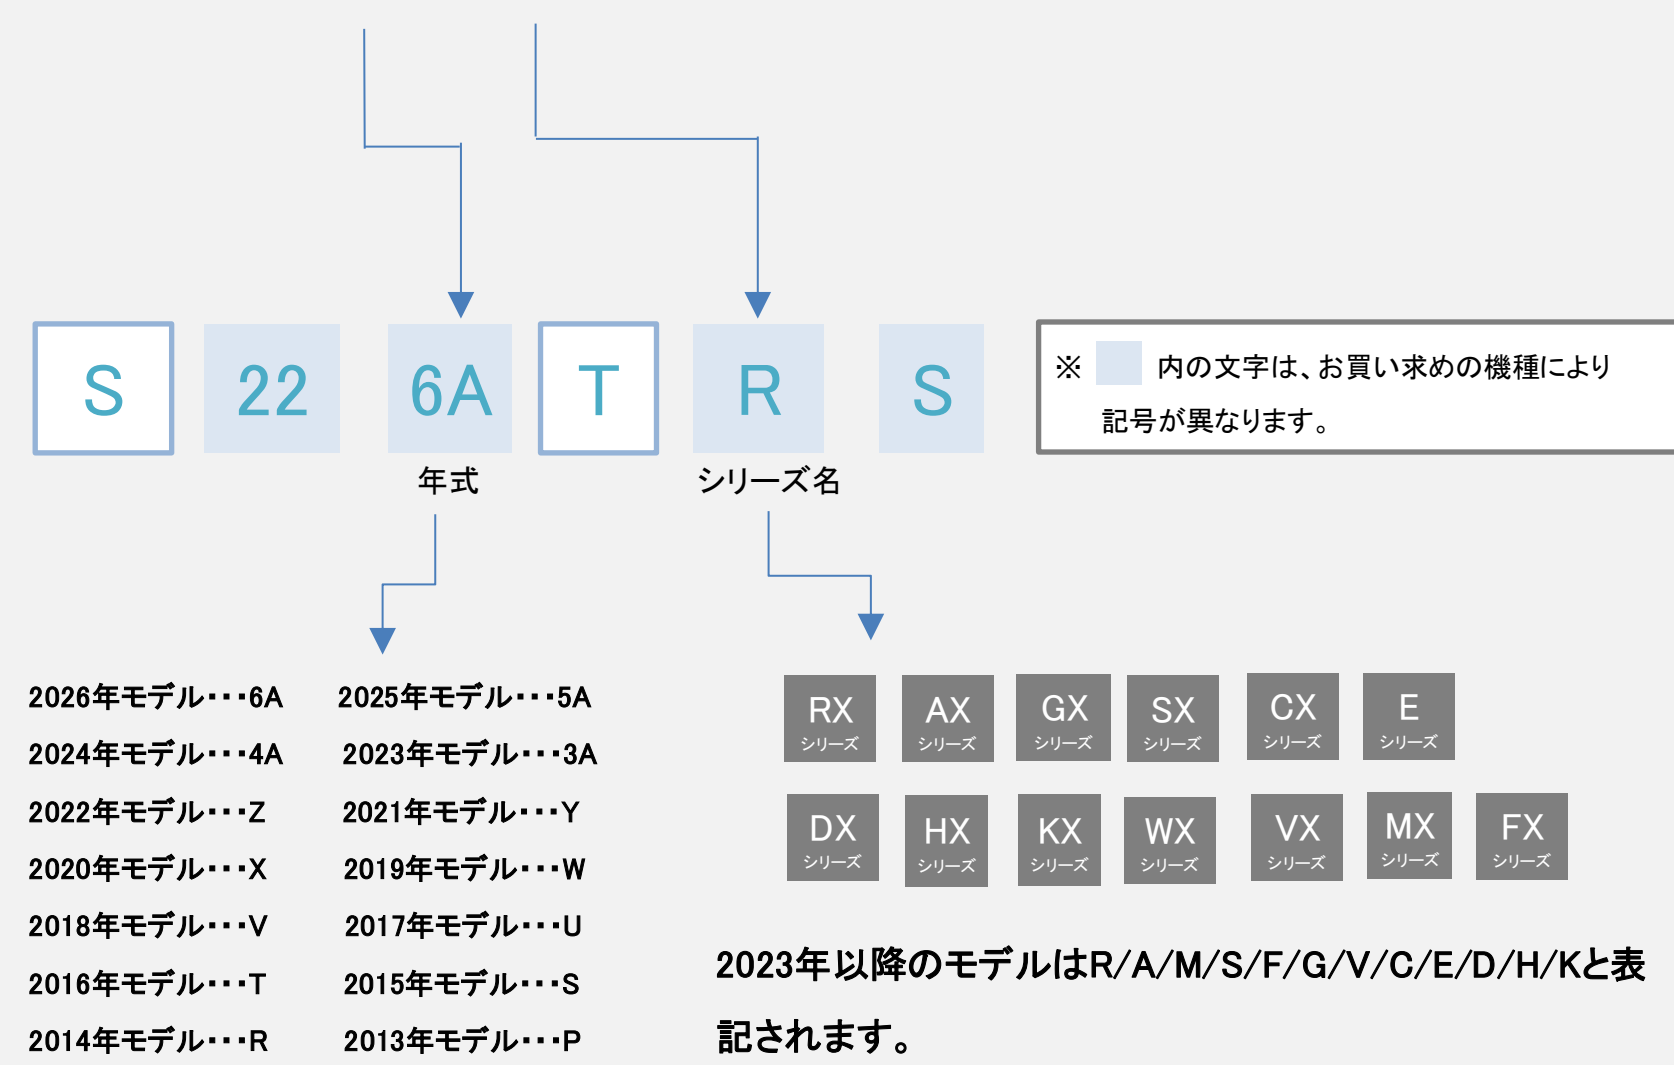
S 22 6A T R S

年式

シリーズ名

※ 内の文字は、お買い求めの機種により記号が異なります。

2026年モデル･･･6A 2025年モデル･･･5A
2024年モデル･･･4A 2023年モデル･･･3A
2022年モデル･･･Z 2021年モデル･･･Y
2020年モデル･･･X 2019年モデル･･･W
2018年モデル･･･V 2017年モデル･･･U
2016年モデル･･･T 2015年モデル･･･S
2014年モデル･･･R 2013年モデル･･･P

RX シリーズ
AX シリーズ
GX シリーズ
SX シリーズ
CX シリーズ
E シリーズ
DX シリーズ
HX シリーズ
KX シリーズ
WX シリーズ
VX シリーズ
MX シリーズ
FX シリーズ

2023年以降のモデルはR/A/M/S/F/G/V/C/E/D/H/Kと表記されます。